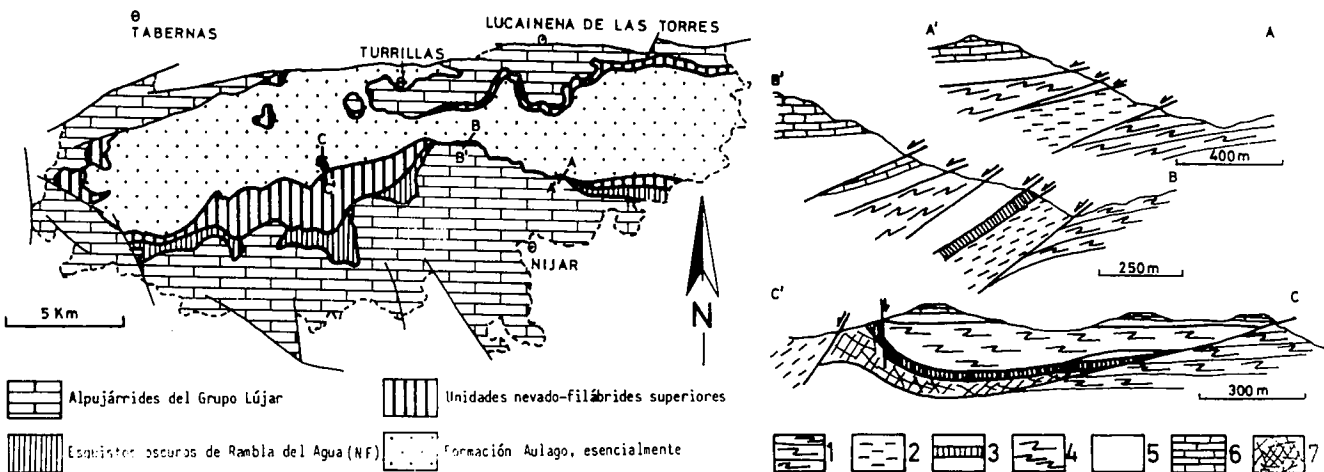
TABERNAS

LUCAINENA DE LAS TORRES

TURRILLAS

C

B

B'

A

C'

NIJAR

5 Km

N

Alpujárrides del Grupo Lújar

Unidades nevado-filábrides superiores

Esquistos oscuros de Rambla del Agua (NF)

Formación Aulago, esencialmente

A'

A

B'

400 m

B

250 m

C'

C

300 m

1 2 3 4 5 6 7